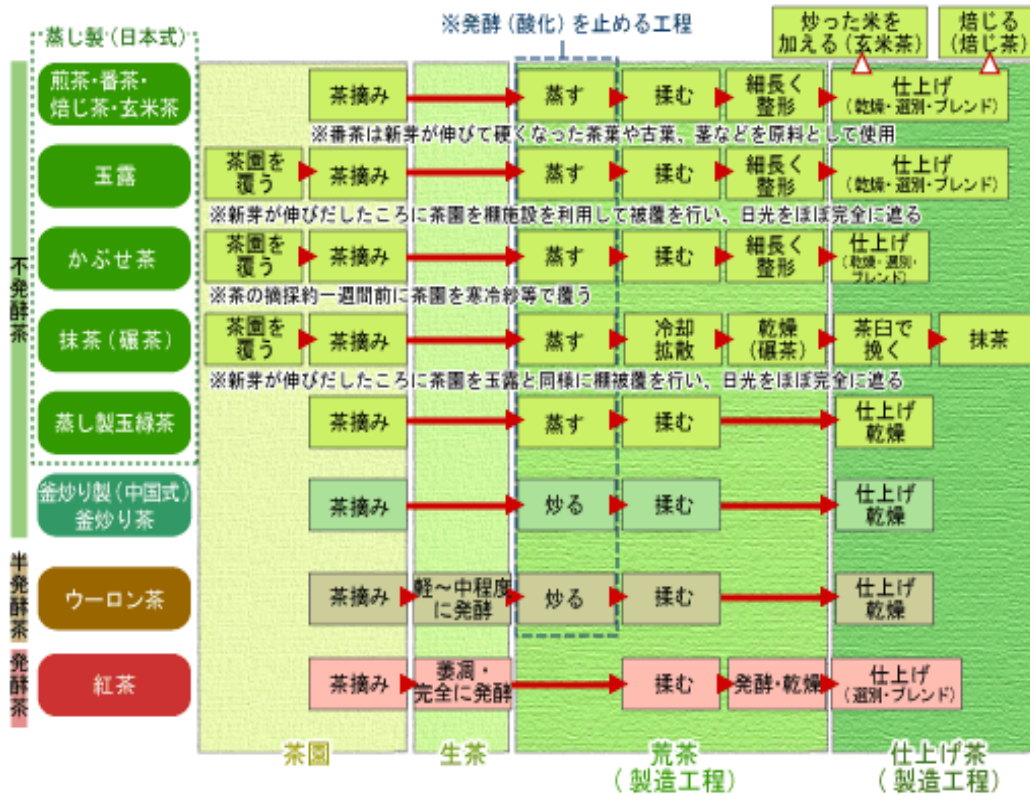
蒸し製（日本式）

※発酵（酸化）を止める工程

炒った米を加える（玄米茶）

焙じる（焙じ茶）

不発酵茶

煎茶・番茶・焙じ茶・玄米茶
茶摘み
蒸す
揉む
細長く整形
仕上げ（乾燥・選別・ブレンド）
※番茶は新芽が伸びて硬くなった茶葉や古葉、茎などを原料として使用

玉露
茶園を覆う
茶摘み
蒸す
揉む
細長く整形
仕上げ（乾燥・選別・ブレンド）
※新芽が伸びだしたころに茶園を棚施設を利用して被覆を行い、日光をほぼ完全に遮る

かぶせ茶
茶園を覆う
茶摘み
蒸す
揉む
細長く整形
仕上げ（乾燥・選別・ブレンド）
※茶の摘採約一週間前に茶園を寒冷紗等で覆う

抹茶（碾茶）
茶園を覆う
茶摘み
蒸す
冷却拡散
乾燥（碾茶）
茶臼で挽く
抹茶
※新芽が伸びだしたころに茶園を玉露と同様に棚被覆を行い、日光をほぼ完全に遮る

蒸し製玉緑茶
茶摘み
蒸す
揉む
仕上げ乾燥

釜炒り製（中国式）釜炒り茶
茶摘み
炒る
揉む
仕上げ乾燥

半発酵茶

ウーロン茶
茶摘み
軽～中程度に発酵
炒る
揉む
仕上げ乾燥

発酵茶

紅茶
茶摘み
萎凋・完全に発酵
揉む
発酵・乾燥
仕上げ（選別・ブレンド）

茶園
生茶
荒茶（製造工程）
仕上げ茶（製造工程）